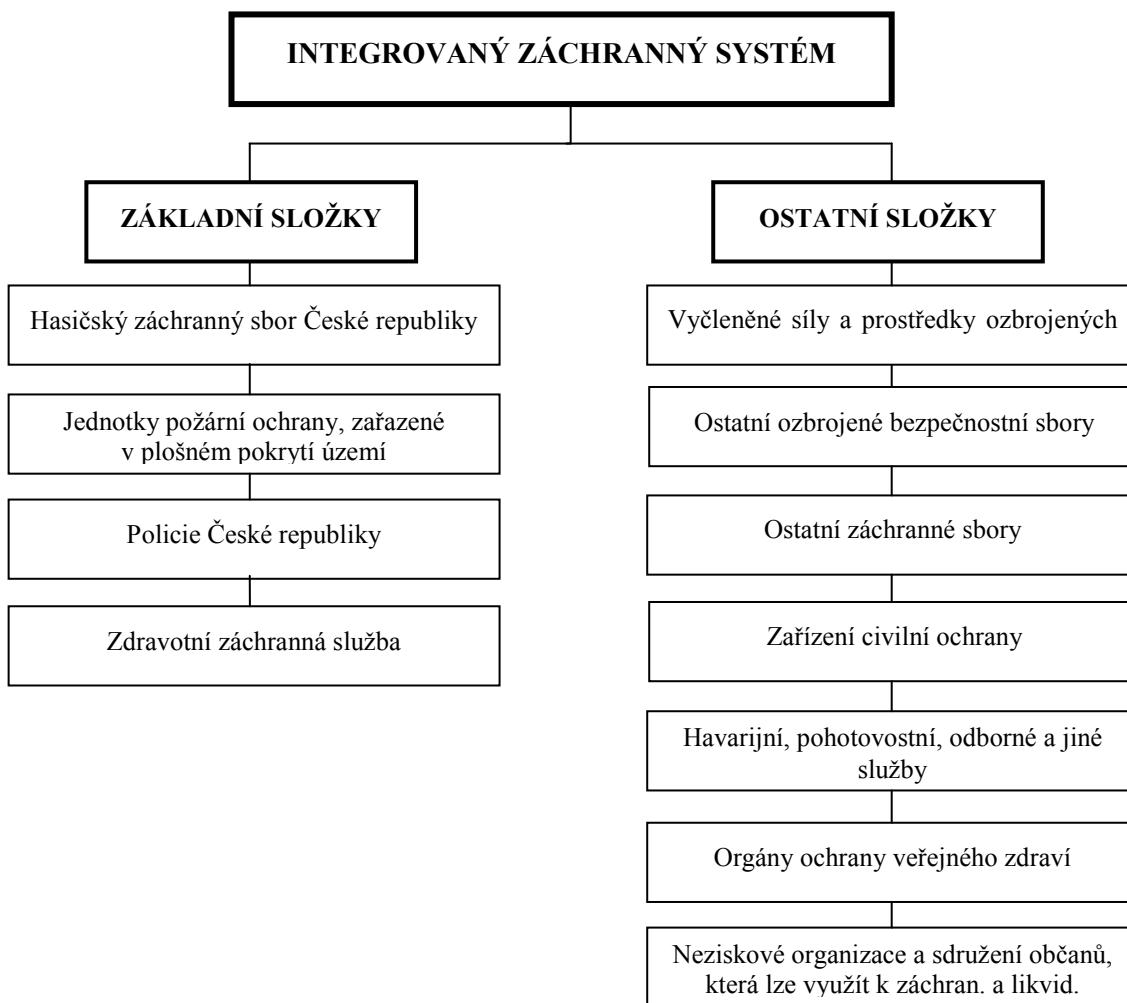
INTEGROVANÝ ZÁCHRANNÝ SYSTÉM

ZÁKLADNÍ SLOŽKY

Hasičský záchranný sbor České republiky

Jednotky požární ochrany, zařazené v plošném pokrytí území

Policie České republiky

Zdravotní záchranná služba

OSTATNÍ SLOŽKY

Vyčleněné síly a prostředky ozbrojených

Ostatní ozbrojené bezpečnostní sbory

Ostatní záchranné sbory

Zařízení civilní ochrany

Havarijní, pohotovostní, odborné a jiné služby

Orgány ochrany veřejného zdraví

Neziskové organizace a sdružení občanů, která lze využít k záchran. a likvid.